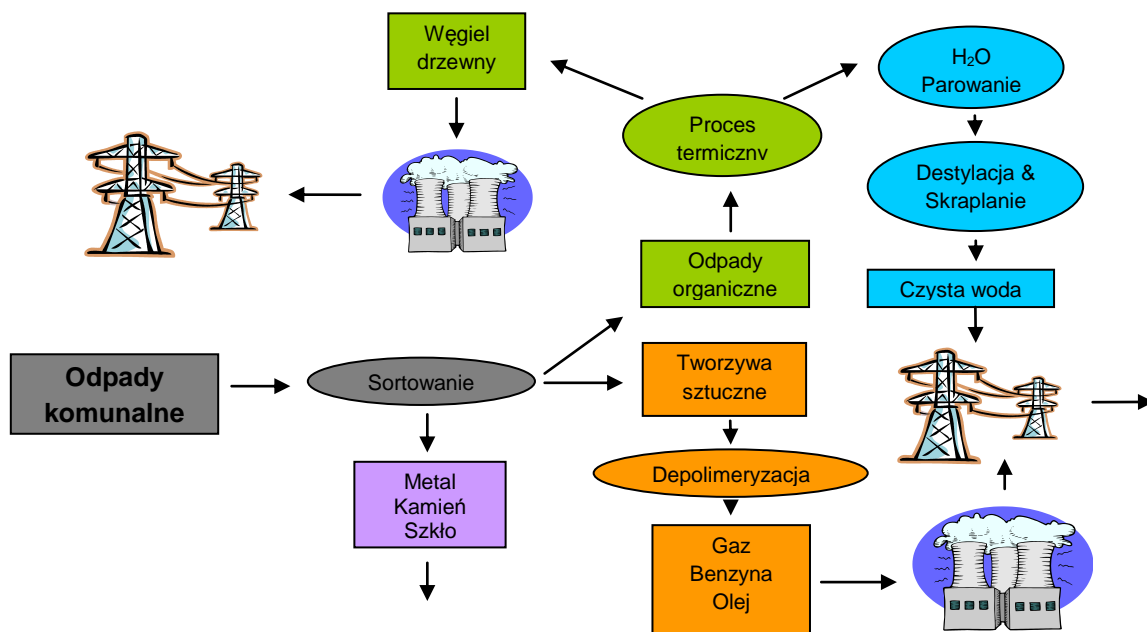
Węgiel drzewny

Proces termicznv

$H_2O$ Parowanie

Destylacja & Skraplanie

Czysta woda

Odpady organiczne

Odpady komunalne

Sortowanie

Tworzywa sztuczne

Depolimeryzacja

Metal Kamień Szkło

Gaz Benzyna Olej